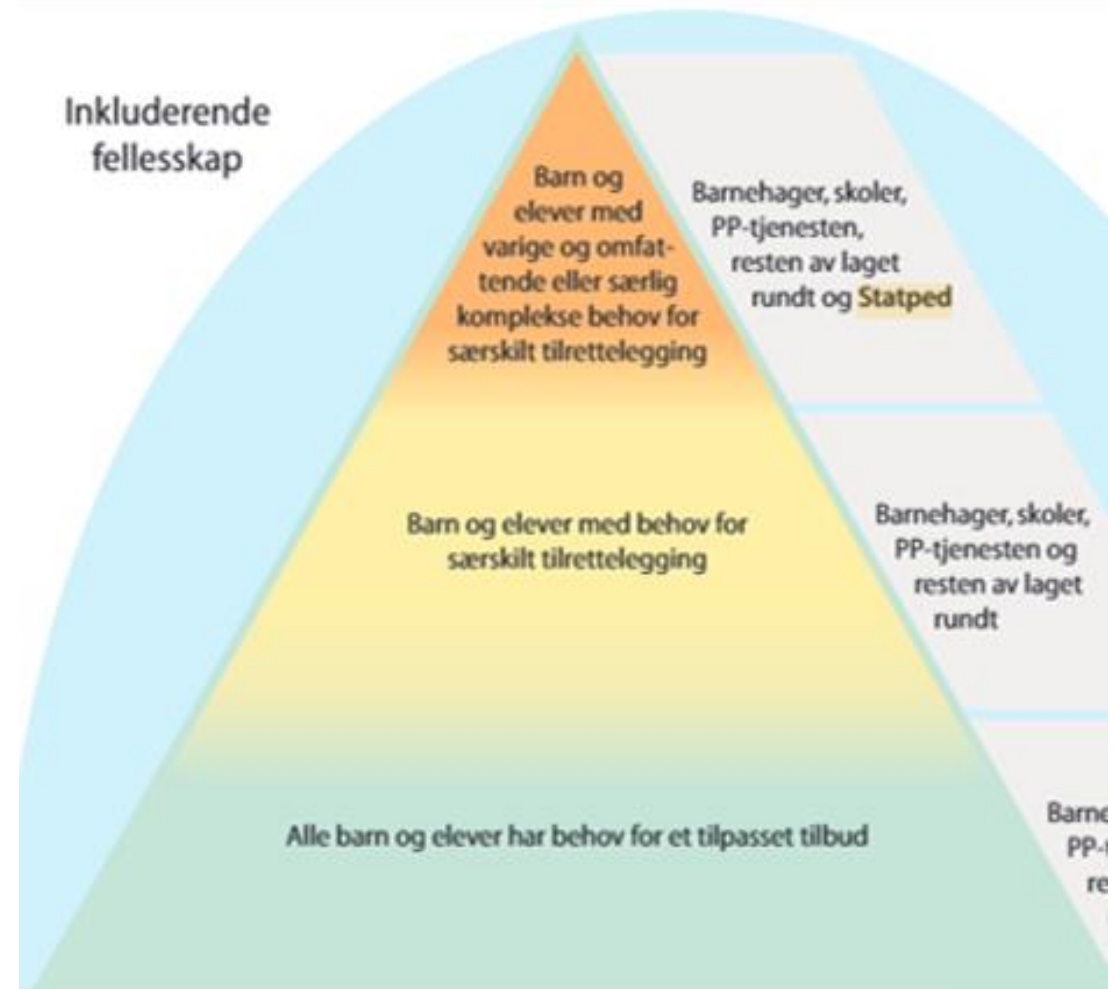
Inkluderende fellesskap

Barn og elever med varige og omfattende eller særlig komplekse behov for særskilt tilrettelegging

Barnehager, skoler, PP-tjenesten, resten av laget rundt og Statped

Barn og elever med behov for særskilt tilrettelegging

Barnehager, skoler, PP-tjenesten og resten av laget rundt

Alle barn og elever har behov for et tilpasset tilbud

Barne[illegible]
PP-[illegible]
re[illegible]